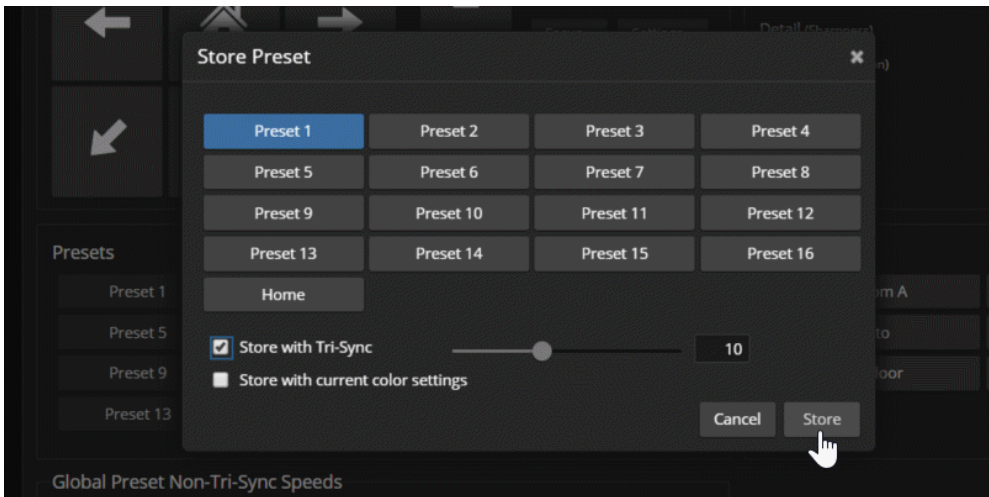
Store Preset

Preset 1 Preset 2 Preset 3 Preset 4
Preset 5 Preset 6 Preset 7 Preset 8
Preset 9 Preset 10 Preset 11 Preset 12
Preset 13 Preset 14 Preset 15 Preset 16
Home

Store with Tri-Sync 10
Store with current color settings

Cancel Store

Presets
Preset 1
Preset 5
Preset 9
Preset 13

m A
to
loor

Global Preset Non-Tri-Sync Speeds